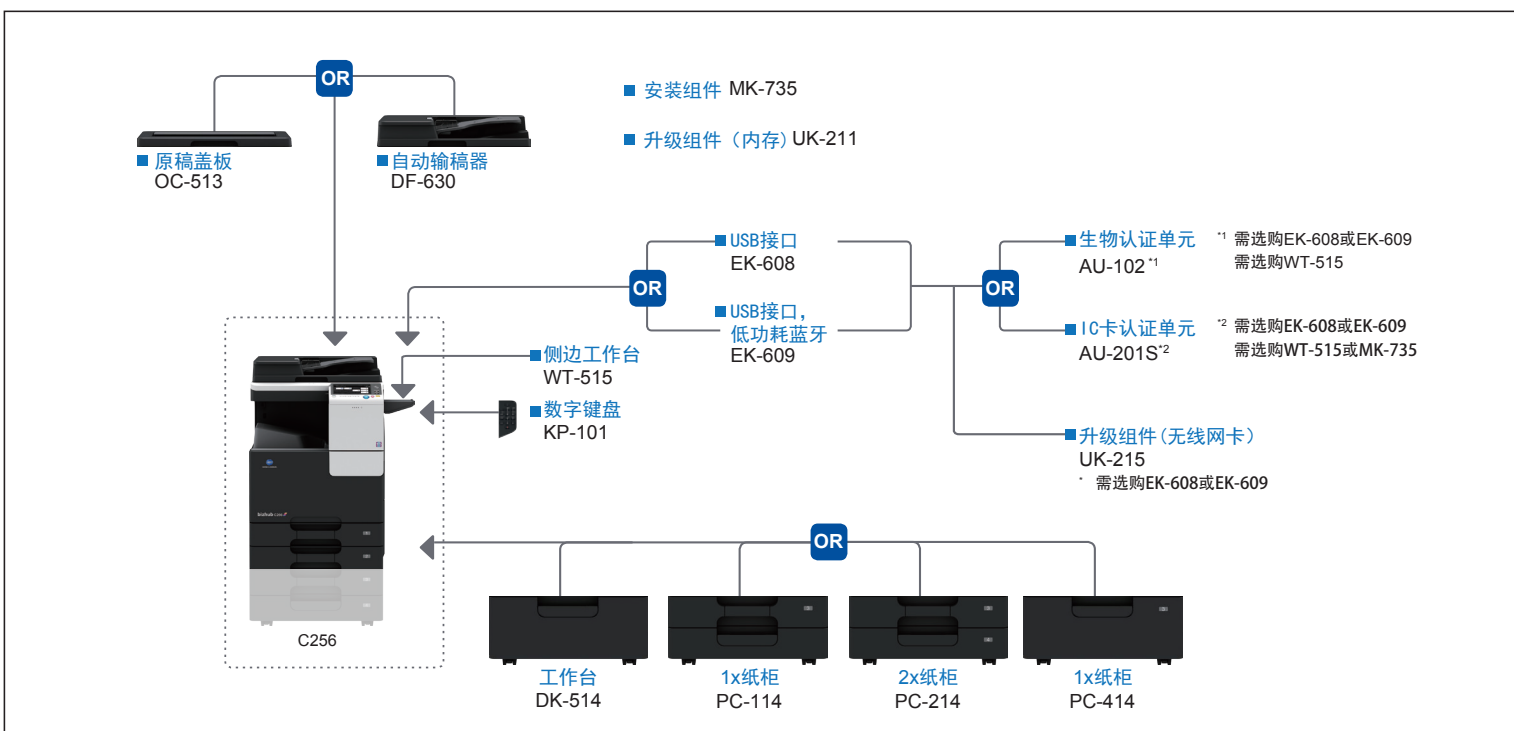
OR

原稿盖板
OC-513

自动输稿器
DF-630

安装组件 MK-735

升级组件（内存）UK-211

USB接口
EK-608

OR

USB接口，
低功耗蓝牙
EK-609

OR

生物认证单元
AU-102$^{*1}$

$^{*1}$ 需选购EK-608或EK-609
需选购WT-515

IC卡认证单元
AU-201S$^{*2}$

$^{*2}$ 需选购EK-608或EK-609
需选购WT-515或MK-735

侧边工作台
WT-515

数字键盘
KP-101

升级组件（无线网卡）
UK-215
$^{*}$ 需选购EK-608或EK-609

C256

OR

工作台
DK-514

1x纸柜
PC-114

2x纸柜
PC-214

1x纸柜
PC-414